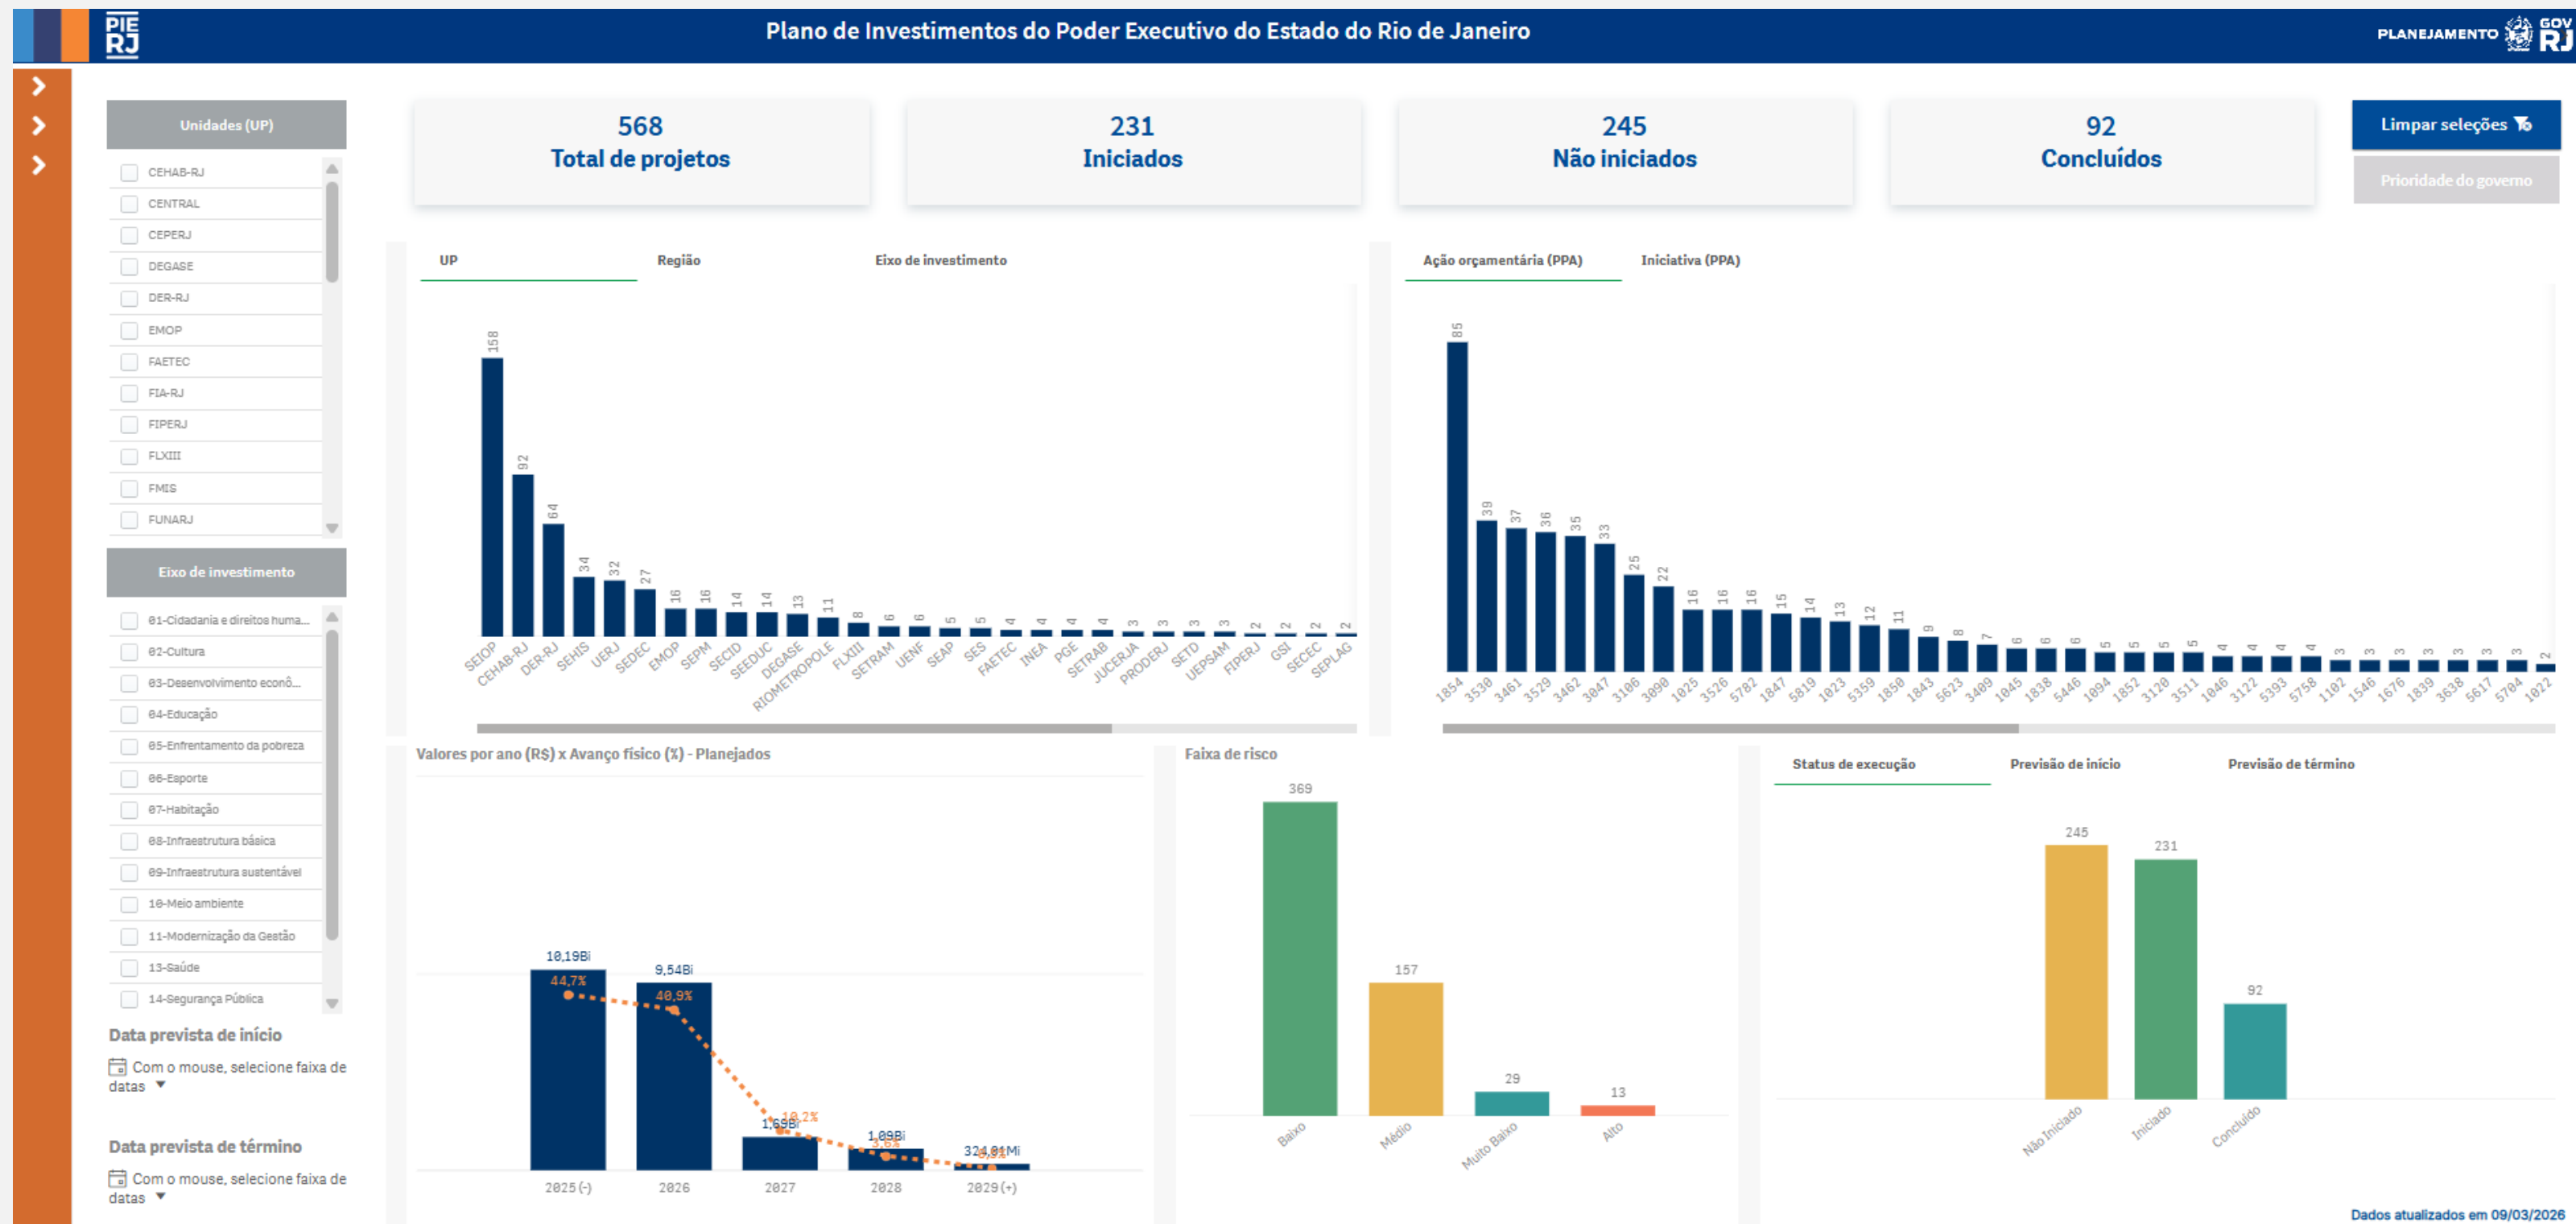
PIE RJ

Plano de Investimentos do Poder Executivo do Estado do Rio de Janeiro

PLANEJAMENTO GOV RJ

Unidades (UP)

CEHAB-RJ
CENTRAL
CEPERJ
DEGASE
DER-RJ
EMOP
FAETEC
FIA-RJ
FIPERJ
FLXIII
FMIS
FUNARJ

Eixo de investimento

01-Cidadania e direitos huma...
02-Cultura
03-Desenvolvimento econô...
04-Educação
05-Enfrentamento da pobreza
06-Esporte
07-Habitação
08-Infraestrutura básica
09-Infraestrutura sustentável
10-Meio ambiente
11-Modernização da Gestão
13-Saúde
14-Segurança Pública

Data prevista de início

Com o mouse, selecione faixa de datas

Data prevista de término

Com o mouse, selecione faixa de datas

568
Total de projetos

231
Iniciados

245
Não iniciados

92
Concluídos

Limpar seleções

Prioridade do governo

UP | Região | Eixo de investimento

| SEIOP | CEHAB-RJ | DER-RJ | SEHIS | UERJ | SEDEC | EMOP | SEPM | SECID | SEEDUC | DEGASE | RIOMETROPOLE | FLXIII | SETRAM | UENF | SEAP | SES | FAETEC | INEA | PGE | SETRAB | JUCERJA | PRODERJ | SETD | UEPSAM | FIPERJ | GSI | SECEC | SEPLAG |
|---|---|---|---|---|---|---|---|---|---|---|---|---|---|---|---|---|---|---|---|---|---|---|---|---|---|---|---|---|
| 158 | 92 | 64 | 34 | 32 | 27 | 16 | 16 | 14 | 14 | 13 | 11 | 8 | 6 | 6 | 5 | 5 | 4 | 4 | 4 | 4 | 3 | 3 | 3 | 3 | 2 | 2 | 2 | 2 |

Ação orçamentária (PPA) | Iniciativa (PPA)

| 1854 | 3530 | 3461 | 3529 | 3462 | 3047 | 3106 | 3090 | 1025 | 3526 | 5782 | 1847 | 5819 | 1023 | 5359 | 1850 | 1843 | 5623 | 3409 | 1045 | 1838 | 5446 | 1094 | 1852 | 3120 | 3511 | 1046 | 3122 | 5393 | 5758 | 1102 | 1546 | 1676 | 1839 | 3638 | 5617 | 5704 | 1022 |
|---|---|---|---|---|---|---|---|---|---|---|---|---|---|---|---|---|---|---|---|---|---|---|---|---|---|---|---|---|---|---|---|---|---|---|---|---|---|
| 85 | 39 | 37 | 36 | 35 | 33 | 25 | 22 | 16 | 16 | 16 | 15 | 14 | 13 | 12 | 11 | 9 | 8 | 7 | 6 | 6 | 6 | 5 | 5 | 5 | 5 | 4 | 4 | 4 | 4 | 3 | 3 | 3 | 3 | 3 | 3 | 3 | 2 |

Valores por ano (R$) x Avanço físico (%) - Planejados

| 2025 (-) | 2026 | 2027 | 2028 | 2029 (+) |
|---|---|---|---|---|
| 10,19Bi | 9,54Bi | 1,69Bi | 1,09Bi | 324,01Mi |
| 44,7% | 40,9% | 10,2% | 3,6% | 0,6% |

Faixa de risco

| Baixo | Médio | Muito Baixo | Alto |
|---|---|---|---|
| 369 | 157 | 29 | 13 |

Status de execução | Previsão de início | Previsão de término

| Não Iniciado | Iniciado | Concluído |
|---|---|---|
| 245 | 231 | 92 |

Dados atualizados em 09/03/2026